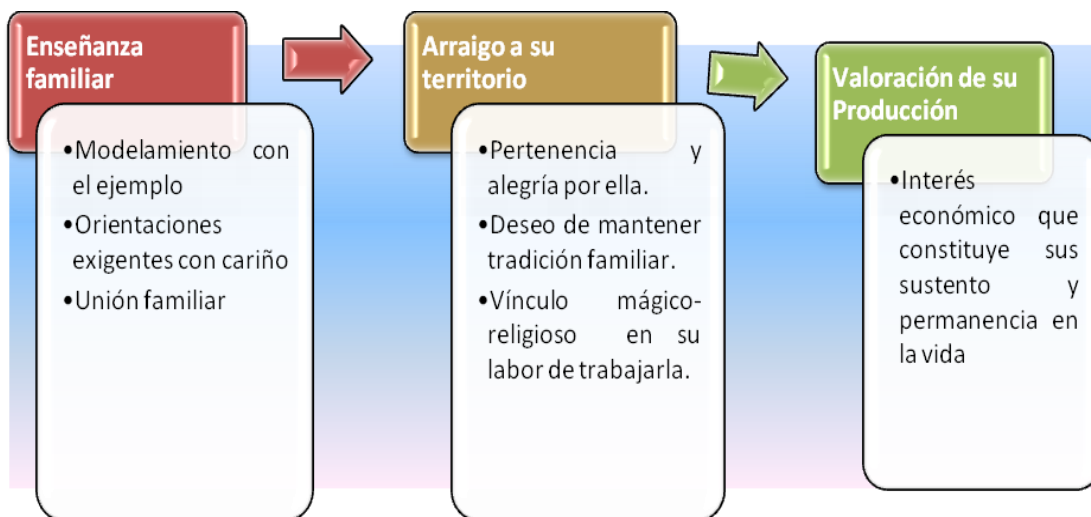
Enseñanza familiar

•Modelamiento con el ejemplo
•Orientaciones exigentes con cariño
•Unión familiar

Arraigo a su territorio

•Pertenencia y alegría por ella.
•Deseo de mantener tradición familiar.
•Vínculo mágico-religioso en su labor de trabajarla.

Valoración de su Producción

•Interés económico que constituye sus sustento y permanencia en la vida